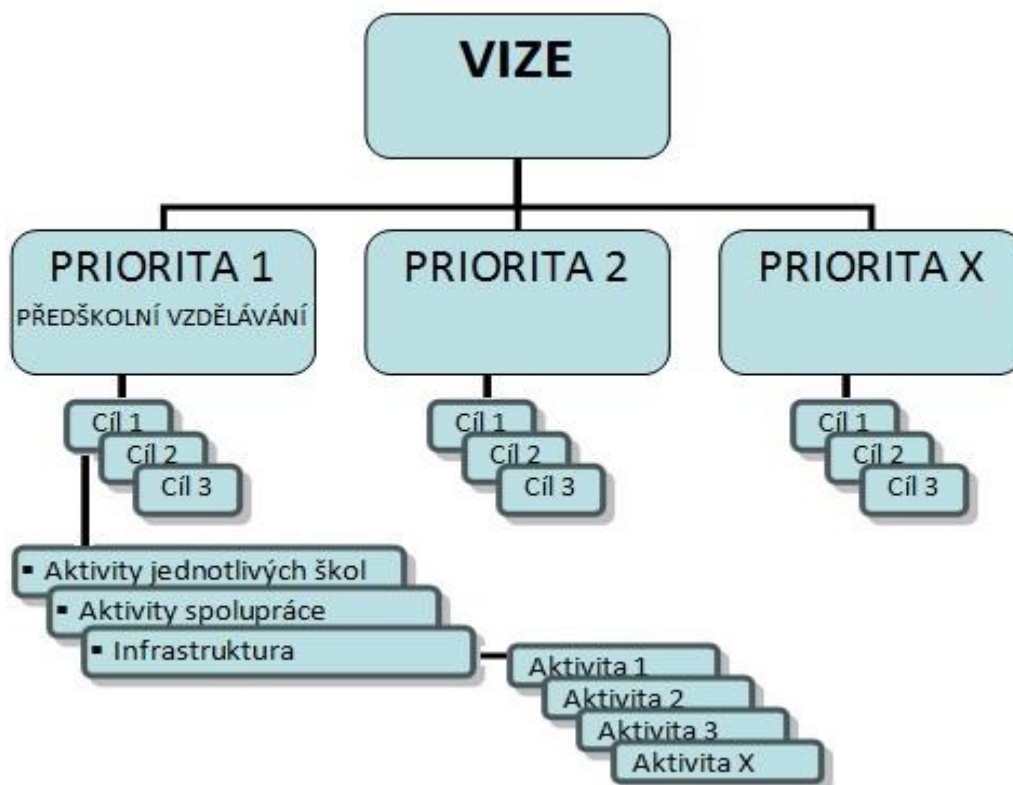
VIZE

PRIORITA 1
PŘEDŠKOLNÍ VZDĚLÁVÁNÍ

PRIORITA 2

PRIORITA X

Cíl 1
Cíl 2
Cíl 3

Cíl 1
Cíl 2
Cíl 3

Cíl 1
Cíl 2
Cíl 3

▪ Aktivity jednotlivých škol
▪ Aktivity spolupráce
▪ Infrastruktura

Aktivita 1
Aktivita 2
Aktivita 3
Aktivita X